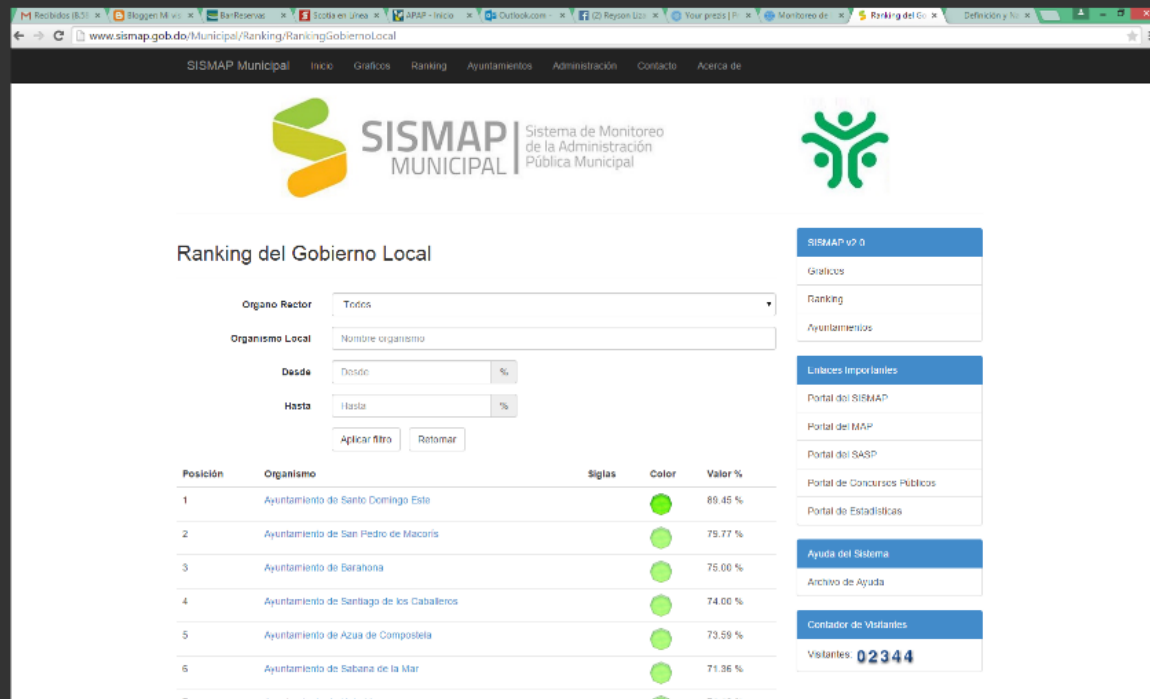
Recibidos (8.3) × | Blogger: Mi w × | BanReservas × | Scotia en Línea × | APAP - Inicio × | Outlook.com - × | (2) Reyson Liz × | Your prezis | × | Monitoreo de × | Ranking del Go × | Definición y N ×

www.sismap.gob.do/Municipal/Ranking/RankingGobiernoLocal

SISMAP Municipal Inicio Graficos Ranking Ayuntamientos Administración Contacto Acerca de

SISMAP MUNICIPAL Sistema de Monitoreo de la Administración Pública Municipal

Ranking del Gobierno Local

Organo Rector Todos

Organismo Local Nombre organismo

Desde Desde %

Hasta Hasta %

Aplicar filtro Retornar

| Posición | Organismo | Siglas | Color | Valor % |
|---|---|---|---|---|
| 1 | Ayuntamiento de Santo Domingo Este | | | 89.45 % |
| 2 | Ayuntamiento de San Pedro de Macoris | | | 75.77 % |
| 3 | Ayuntamiento de Barahona | | | 75.00 % |
| 4 | Ayuntamiento de Santiago de los Caballeros | | | 74.00 % |
| 5 | Ayuntamiento de Azua de Compostela | | | 73.59 % |
| 6 | Ayuntamiento de Sabana de la Mar | | | 71.36 % |

SISMAP v2.0
Graficos
Ranking
Ayuntamientos

Enlaces Importantes
Portal del SISMAP
Portal del MAP
Portal del SASP
Portal de Concursos Públicos
Portal de Estadísticas

Ayuda del Sistema
Archivo de Ayuda

Contador de Visitantes
Visitantes: 02344